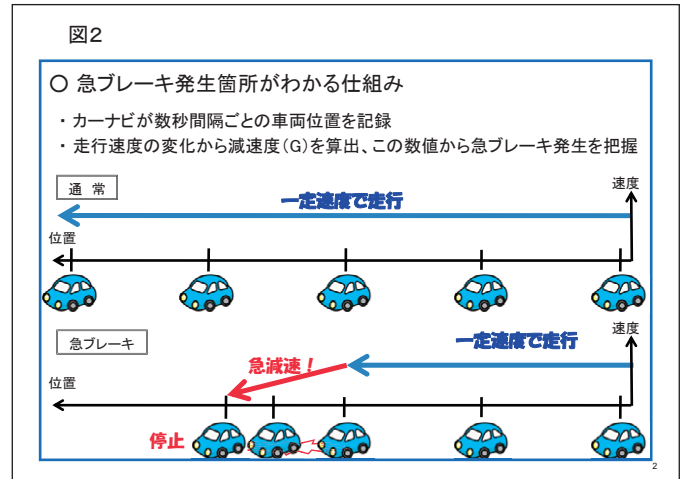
図2

○ 急ブレーキ発生箇所がわかる仕組み

・カーナビが数秒間隔ごとの車両位置を記録

・走行速度の変化から減速度(G)を算出、この数値から急ブレーキ発生を把握

通 常

速度

一定速度で走行

位置

急ブレーキ

速度

一定速度で走行

急減速!

位置

停止

2